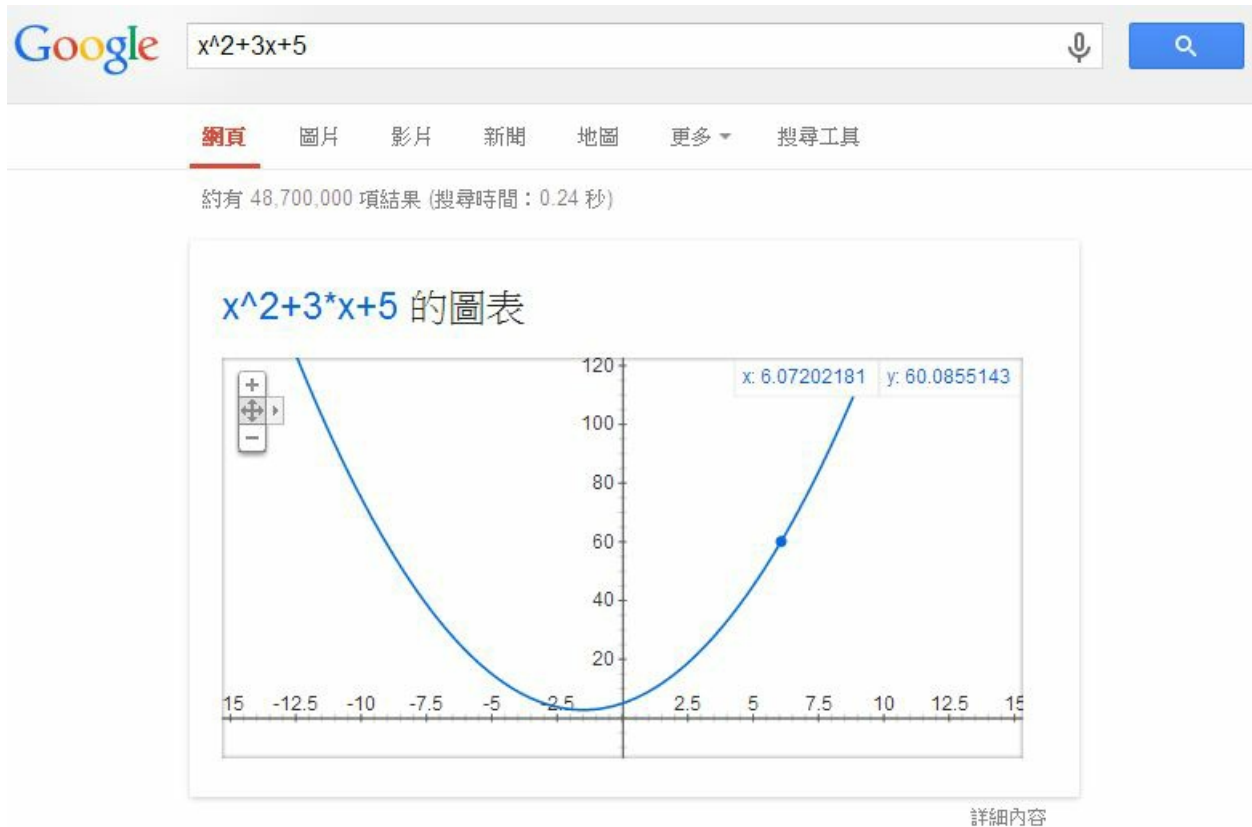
Google x^2+3x+5

網頁 圖片 影片 新聞 地圖 更多 ▾ 搜尋工具

約有 48,700,000 項結果 (搜尋時間：0.24 秒)

x^2+3*x+5 的圖表

+
−

x: 6.07202181 y: 60.0855143

120
100
80
60
40
20

15 -12.5 -10 -7.5 -5 -2.5 2.5 5 7.5 10 12.5 15

詳細內容